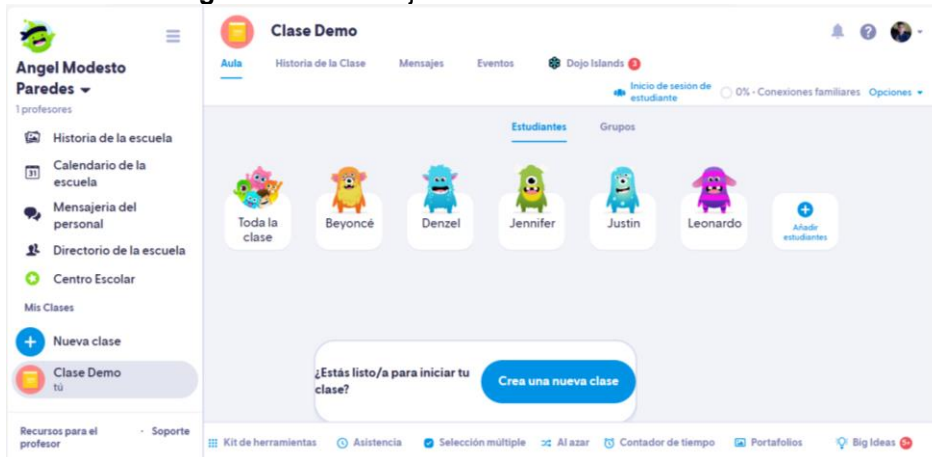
Angel Modesto Paredes
1 profesores
Historia de la escuela
Calendario de la escuela
Mensajeria del personal
Directorio de la escuela
Centro Escolar
Mis Clases
Nueva clase
Clase Demo
tú
Recursos para el profesor
· Soporte

Clase Demo
Aula
Historia de la Clase
Mensajes
Eventos
Dojo Islands 3
Inicio de sesión de estudiante
0% - Conexiones familiares
Opciones
Estudiantes
Grupos
Toda la clase
Beyoncé
Denzel
Jennifer
Justin
Leonardo
Añadir estudiantes
¿Estás listo/a para iniciar tu clase?
Crea una nueva clase
Kit de herramientas
Asistencia
Selección múltiple
Al azar
Contador de tiempo
Portafolios
Big Ideas 5+